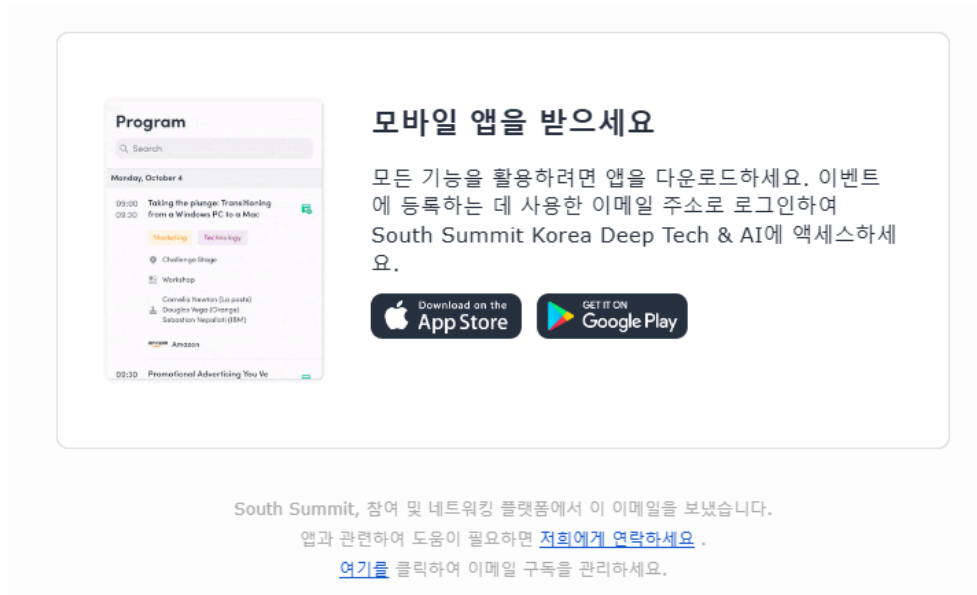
Program

Search

Monday, October 4

09:00
09:30
Taking the plunge: Transitioning from a Windows PC to a Mac

Marketing Technology

Challenge Stage

Workshop

Cornelia Newton (La poste)
Douglas Vega (Orange)
Sebastian Napoliti (IBM)

Amazon

09:30 Promotional Advertising You Ve

모바일 앱을 받으세요

모든 기능을 활용하려면 앱을 다운로드하세요. 이벤트에 등록하는 데 사용한 이메일 주소로 로그인하여 South Summit Korea Deep Tech & AI에 액세스하세요.

Download on the App Store

GET IT ON Google Play

South Summit, 참여 및 네트워킹 플랫폼에서 이 이메일을 보냈습니다.
앱과 관련하여 도움이 필요하면 저희에게 연락하세요 .
여기를 클릭하여 이메일 구독을 관리하세요.